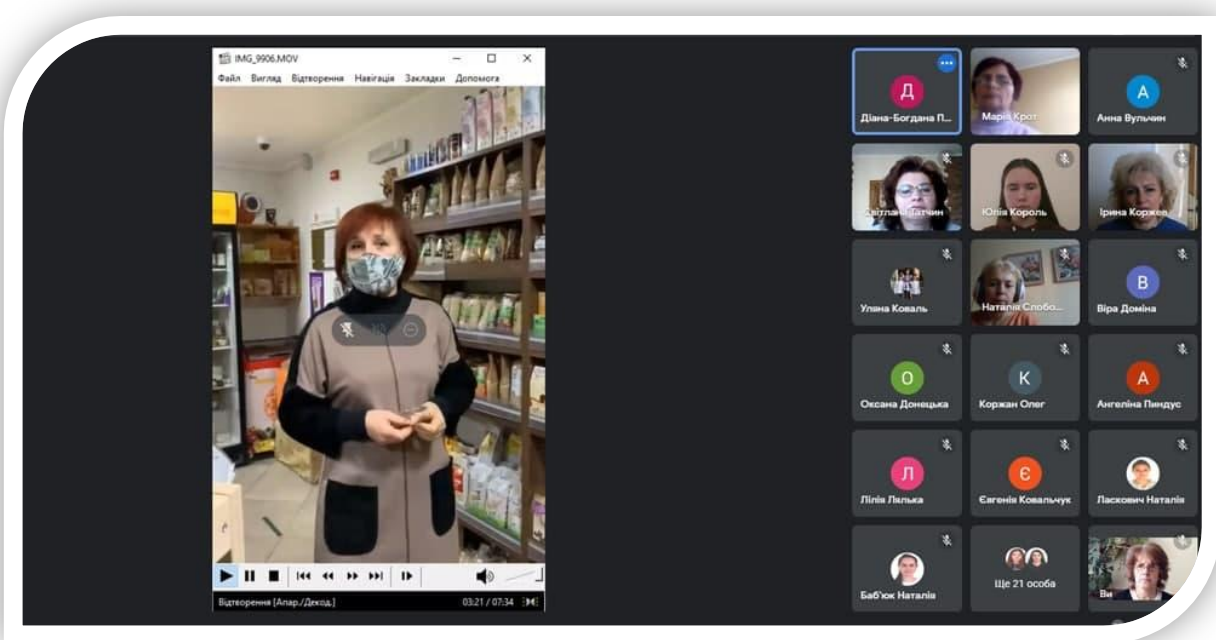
IMG_9906.MOV

Файл Вигляд Відтворення Навігація Закладки Допомога

Відтворення [Апар./Декод.]

03:21 / 07:34

Д
Діана-Богдана П...

Марія Крот

А
Анна Вульчин

Світлана Патчин

Юлія Король

Ірина Коржев

Уляна Коваль

Наталія Слобо...

В
Віра Доміна

О
Оксана Донецька

К
Коржан Олег

А
Ангеліна Пиндус

Л
Лілія Лялька

Є
Євгенія Ковальчук

Ласкович Наталія

Баб'юк Наталія

Ще 21 особа

Ви